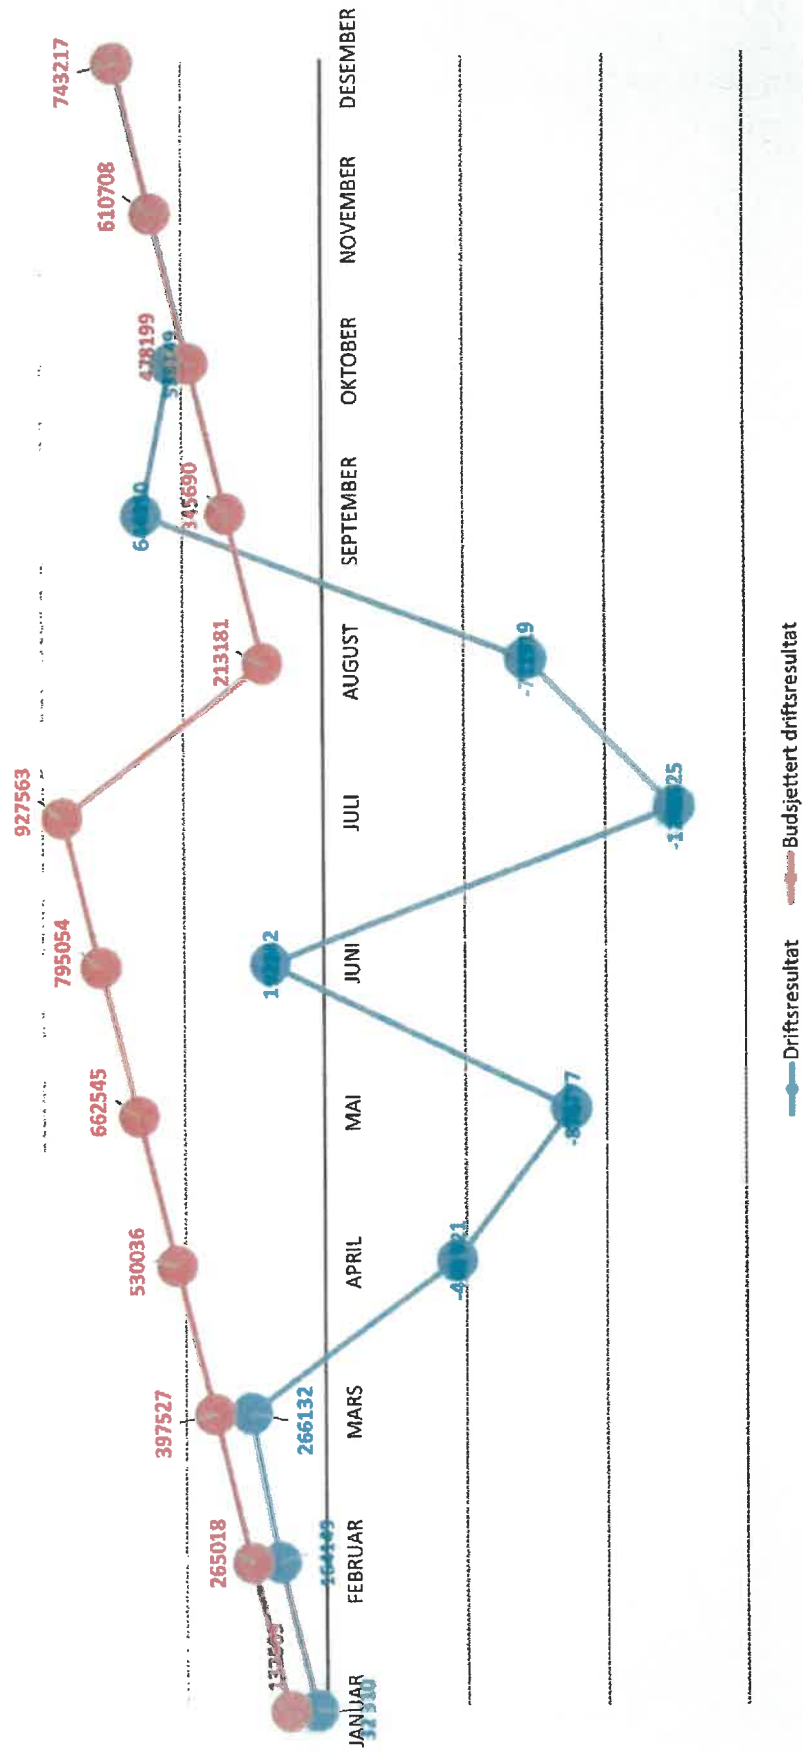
DESEMBER
NOVEMBER
OKTOBER
SEPTEMBER
AUGUST
JULI
JUNI
MAI
APRIL
MARS
FEBRUAR
JANUAR

743217
610708
478199
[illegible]
345690
6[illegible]
213181
-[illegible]
927563
-1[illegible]25
795054
1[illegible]2
662545
-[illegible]7
530036
-4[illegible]21
397527
266132
265018
164149
13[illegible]
32910

Driftsresultat
Budsjettert driftsresultat